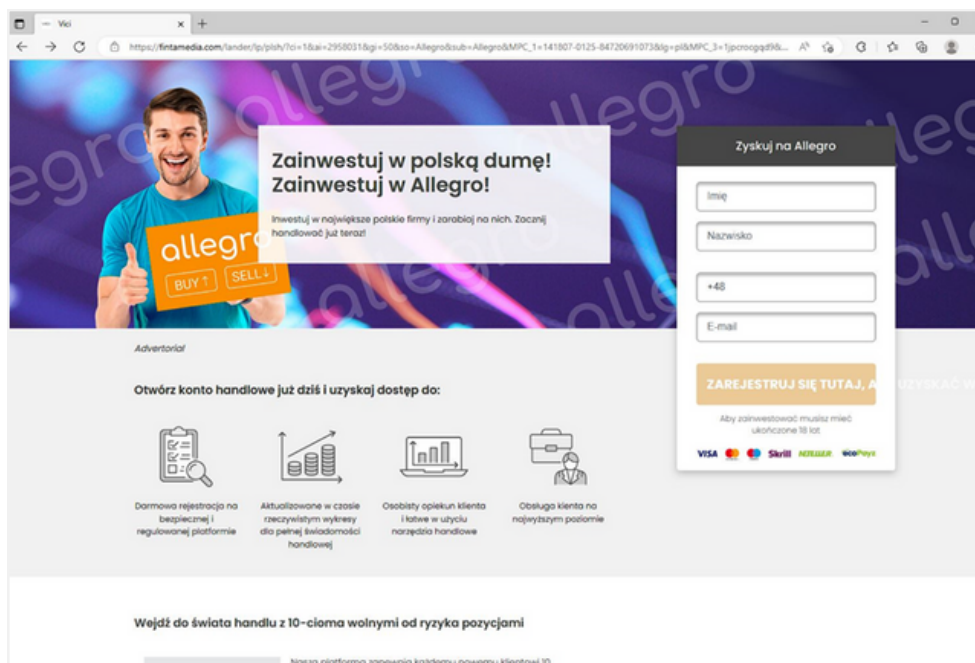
— Vici

https://fintamedia.com/lander/lp/plsh/?ci=1&ai=2958031&gi=50&so=Allegro&sub=Allegro&MPC_1=141807-0125-84720691073&lg=pl&MPC_3=1jpcrocgqd9&...

allegro

allegro

BUY↑ SELL↓

Zainwestuj w polską dumę! Zainwestuj w Allegro!

Inwestuj w największe polskie firmy i zarabiaj na nich. Zacznij handlować już teraz!

Zyskuj na Allegro

Imię

Nazwisko

+48

E-mail

ZAREJESTRUJ SIĘ TUTAJ, A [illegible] UZYSKAĆ W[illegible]

Aby zainwestować musisz mieć ukończone 18 lat

VISA Skrill NETELLER ecoPayz

Advertorial

Otwórz konto handlowe już dziś i uzyskaj dostęp do:

Darmowa rejestracja na bezpiecznej i regulowanej platformie

Aktualizowane w czasie rzeczywistym wykresy dla pełnej świadomości handlowej

Osobisty opiekun klienta i łatwe w użyciu narzędzia handlowe

Obsługa klienta na najwyższym poziomie

Wejdź do świata handlu z 10-cioma wolnymi od ryzyka pozycjami

Nasza platforma zapewnia każdemu nowemu klientowi 10 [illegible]